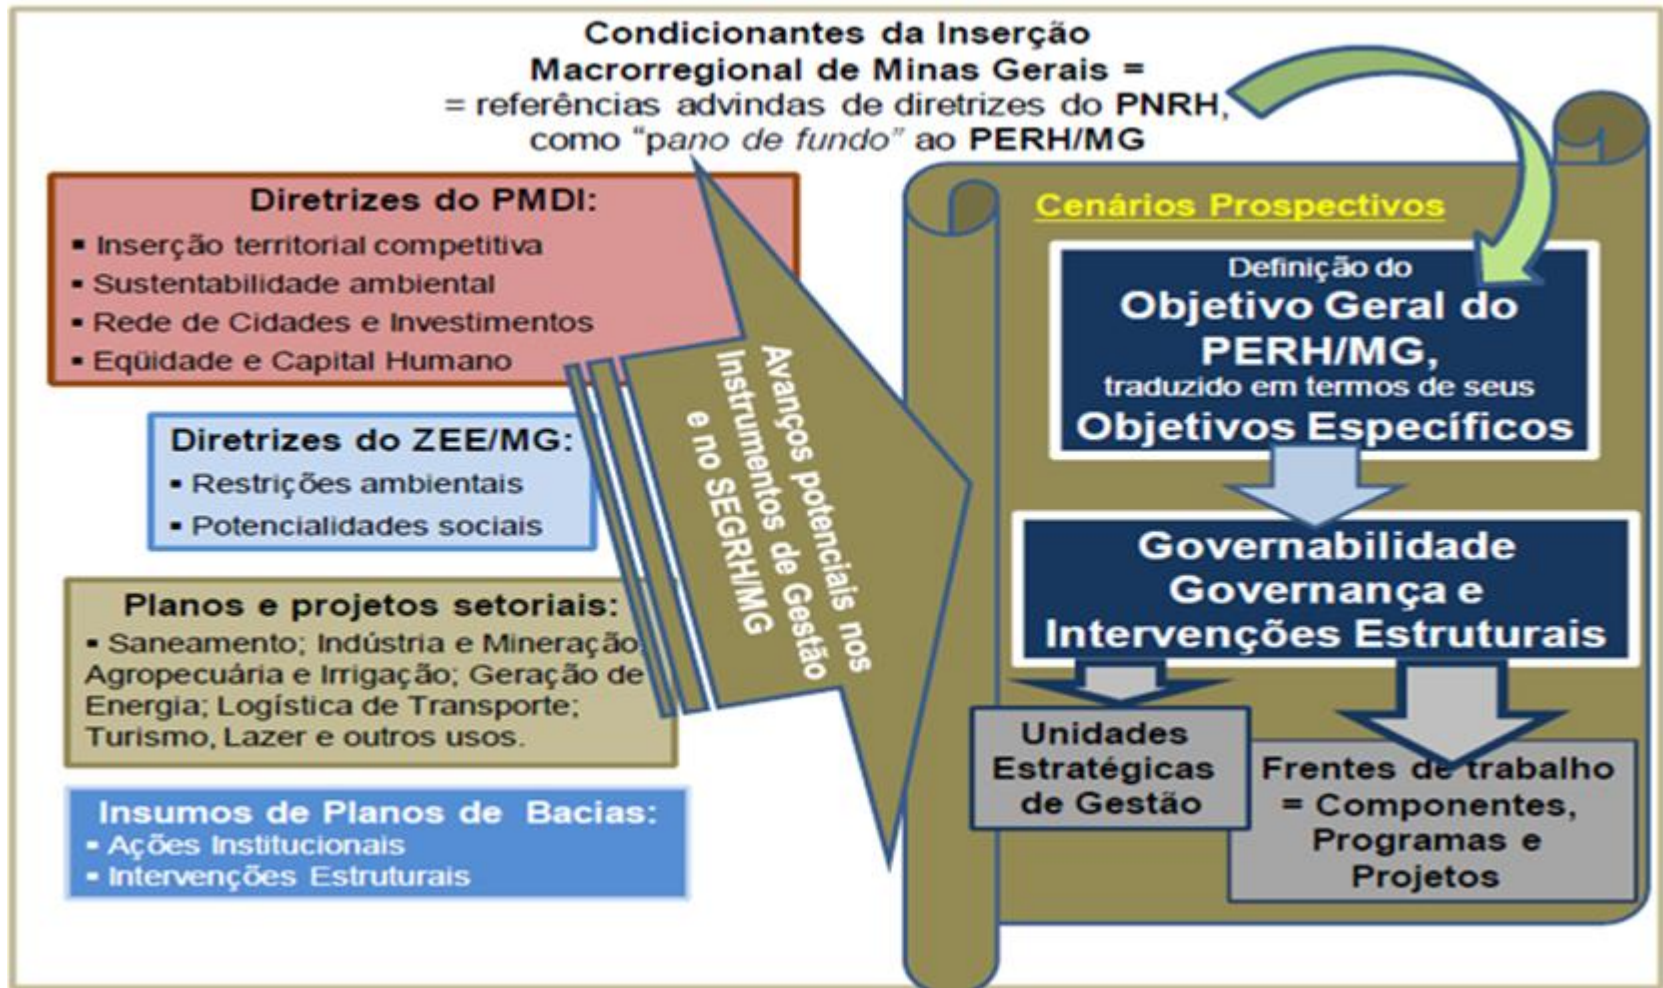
Condicionantes da Inserção Macrorregional de Minas Gerais = = referências advindas de diretrizes do PNRH, como "pano de fundo" ao PERH/MG

Diretrizes do PMDI:
▪ Inserção territorial competitiva
▪ Sustentabilidade ambiental
▪ Rede de Cidades e Investimentos
▪ Eqüidade e Capital Humano

Diretrizes do ZEE/MG:
▪ Restrições ambientais
▪ Potencialidades sociais

Planos e projetos setoriais:
▪ Saneamento; Indústria e Mineração; Agropecuária e Irrigação; Geração de Energia; Logística de Transporte; Turismo, Lazer e outros usos.

Insumos de Planos de Bacias:
▪ Ações Institucionais
▪ Intervenções Estruturais

Avanços potenciais nos Instrumentos de Gestão e no SEGRH/MG

Cenários Prospectivos

Definição do Objetivo Geral do PERH/MG, traduzido em termos de seus Objetivos Específicos

Governabilidade Governança e Intervenções Estruturais

Unidades Estratégicas de Gestão

Frentes de trabalho = Componentes, Programas e Projetos